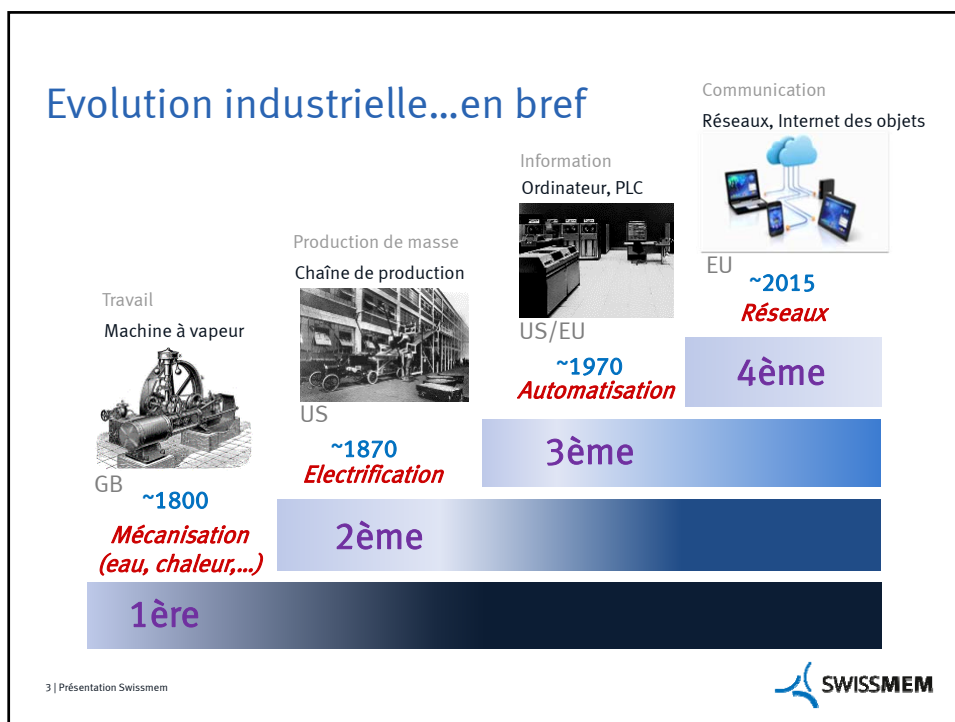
Evolution industrielle…en bref

Communication
Réseaux, Internet des objets

Information
Ordinateur, PLC

Production de masse
Chaîne de production

Travail
Machine à vapeur

EU
~2015
Réseaux

US/EU
~1970
Automatisation

4ème

US
~1870
Electrification

3ème

GB
~1800
Mécanisation
(eau, chaleur,…)

2ème

1ère

3 | Présentation Swissmem

SWISSMEM